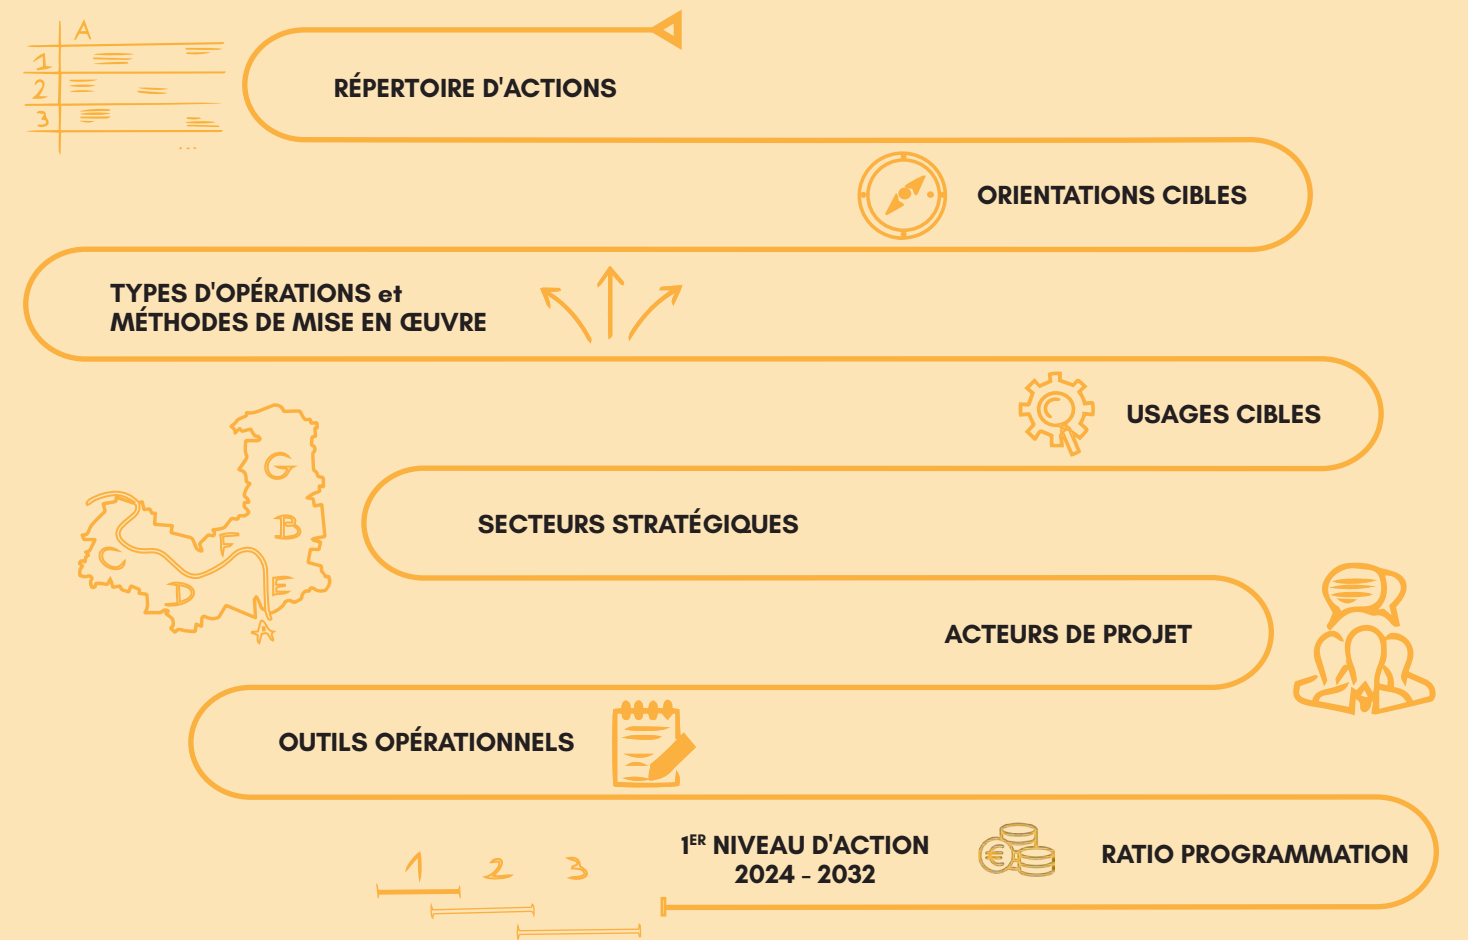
A
1
2
3
...

RÉPERTOIRE D'ACTIONS

ORIENTATIONS CIBLES

TYPES D'OPÉRATIONS et MÉTHODES DE MISE EN ŒUVRE

USAGES CIBLES

G
B
F
C
D
E
A

SECTEURS STRATÉGIQUES

ACTEURS DE PROJET

OUTILS OPÉRATIONNELS

1 2 3

1$^{ER}$ NIVEAU D'ACTION 2024 - 2032

RATIO PROGRAMMATION